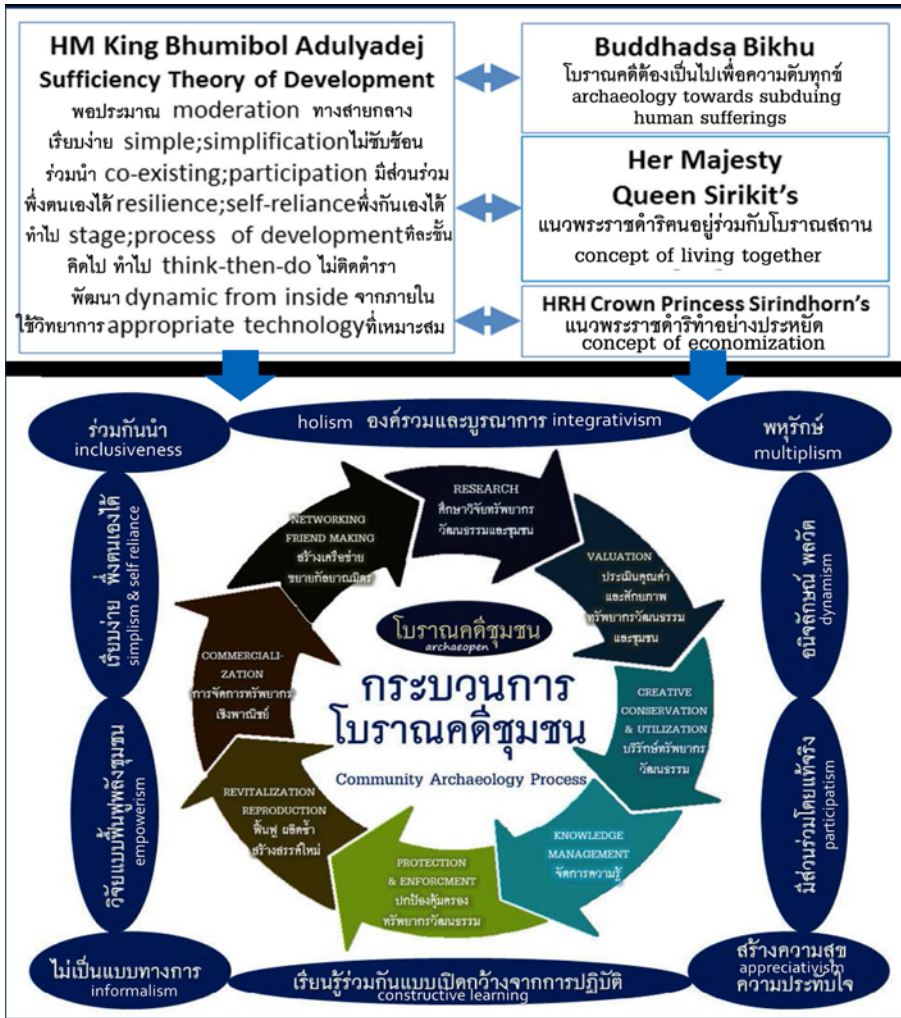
HM King Bhumibol Adulyadej
Sufficiency Theory of Development
พอประมาณ moderation ทางสายกลาง
เรียบง่าย simple;simplification ไม่ซับซ้อน
ร่วมนำ co-existing;participation มีส่วนร่วม
พึ่งตนเองได้ resilience;self-reliance พึ่งกันเองได้
ทำไป stage;process of development ทีละขั้น
คิดไป ทำไป think-then-do ไม่ติดตำรา
พัฒนา dynamic from inside จากภายใน
ใช้วิทยาการ appropriate technology ที่เหมาะสม

Buddhadsa Bikhu
โบราณคดีต้องเป็นไปเพื่อความดับทุกข์
archaeology towards subduing human sufferings

Her Majesty Queen Sirikit's
แนวพระราชดำริคนอยู่ร่วมกับโบราณสถาน
concept of living together

HRH Crown Princess Sirindhorn's
แนวพระราชดำริทำอย่างประหยัด
concept of economization

ร่วมกันนำ
inclusiveness

holism องค์รวมและบูรณาการ integrativism

พหุรักษ์
multiplism

เรียบง่าย พึ่งตนเองได้
simplism & self reliance

อนิจลักษณ์ พลวัต
dynamism

วิจัยแบบฟื้นฟูพลังชุมชน
empowerism

มีส่วนร่วมโดยแท้จริง
participatism

ไม่เป็นแบบทางการ
informalism

เรียนรู้ร่วมกันแบบเปิดกว้างจากการปฏิบัติ
constructive learning

สร้างความสุข
appreciativism
ความประทับใจ

RESEARCH
ศึกษาวิจัยทรัพยากรวัฒนธรรมและชุมชน

VALUATION
ประเมินคุณค่าและศักยภาพทรัพยากรวัฒนธรรมและชุมชน

CREATIVE CONSERVATION & UTILIZATION
บริรักษ์ทรัพยากรวัฒนธรรม

KNOWLEDGE MANAGEMENT
จัดการความรู้

PROTECTION & ENFORCMENT
ปกป้องคุ้มครองทรัพยากรวัฒนธรรม

REVITALIZATION REPRODUCTION
ฟื้นฟู ผลิตซ้ำ สร้างสรรค์ใหม่

COMMERCIALI-ZATION
การจัดการทรัพยากรเชิงพาณิชย์

NETWORKING FRIEND MAKING
สร้างเครือข่าย ขยายกัลยาณมิตร

โบราณคดีชุมชน
archaeopen

กระบวนการ
โบราณคดีชุมชน
Community Archaeology Process